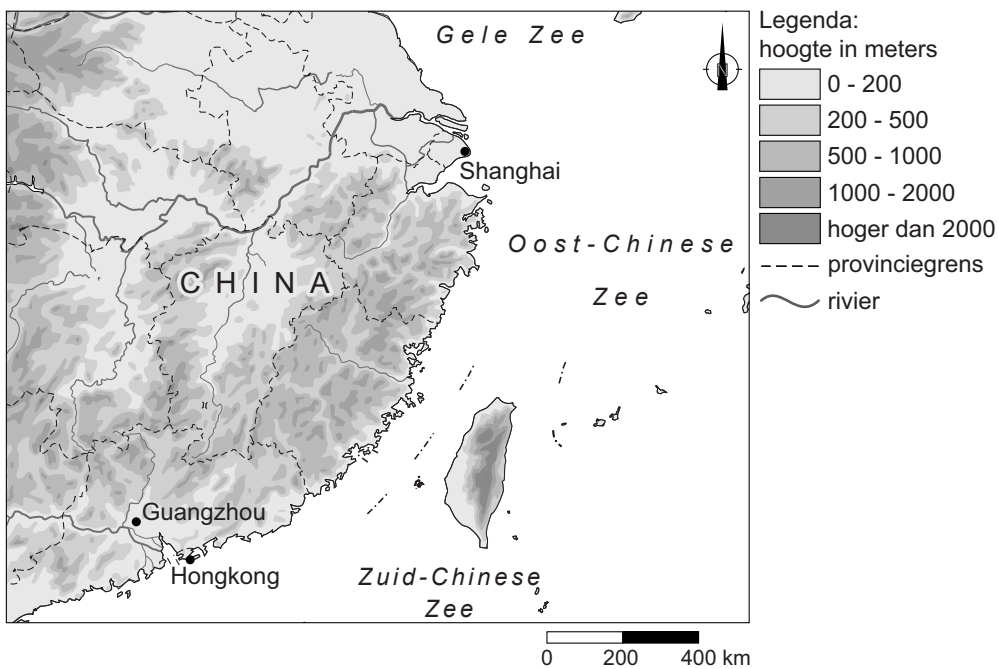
Gele Zee

N

Shanghai

Oost-Chinese Zee

CHINA

Guangzhou

Hongkong

Zuid-Chinese Zee

0 200 400 km

Legenda:
hoogte in meters
0 - 200
200 - 500
500 - 1000
1000 - 2000
hoger dan 2000
provinciegrens
rivier